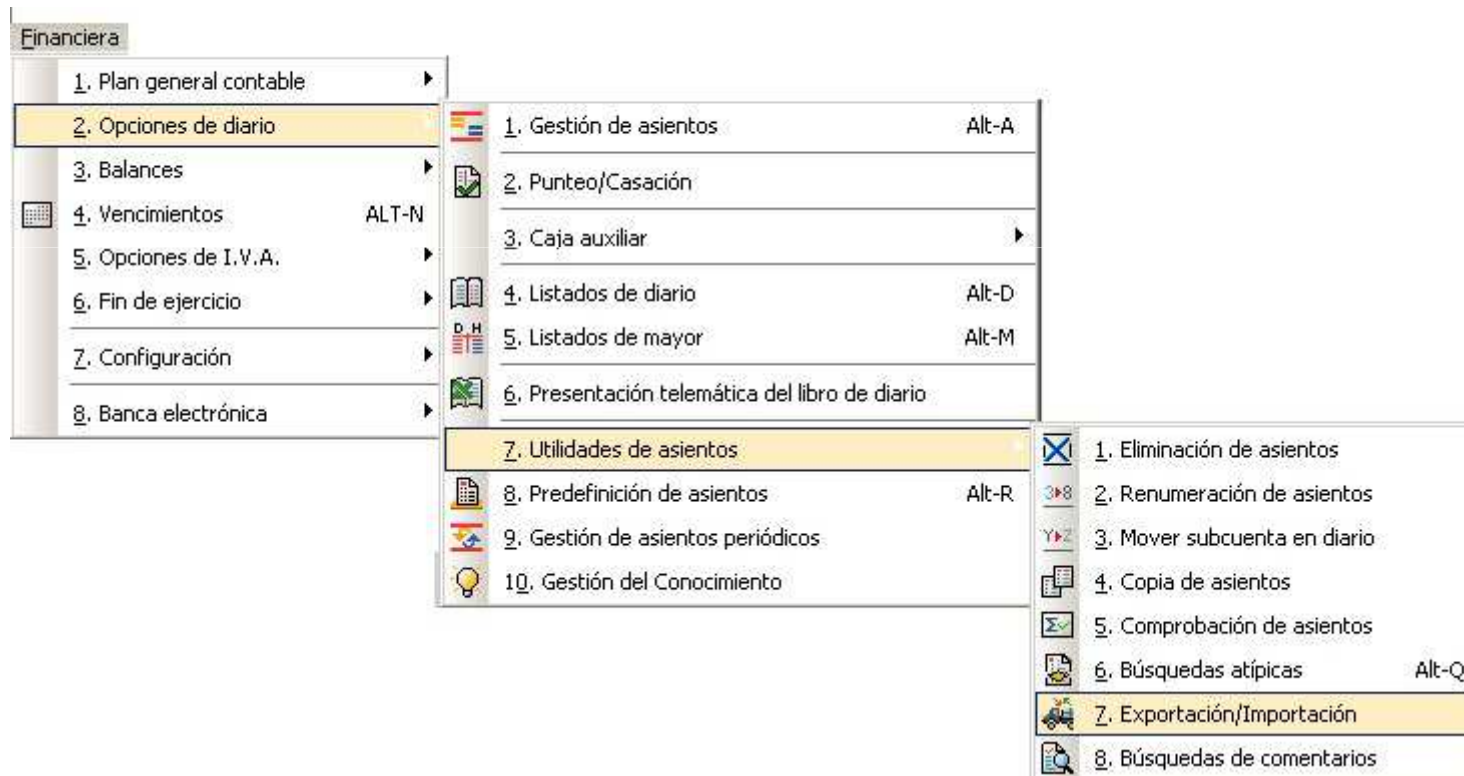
Financiera

1. Plan general contable
2. Opciones de diario
3. Balances
4. Vencimientos ALT-N
5. Opciones de I.V.A.
6. Fin de ejercicio
7. Configuración
8. Banca electrónica

1. Gestión de asientos Alt-A
2. Punteo/Casación
3. Caja auxiliar
4. Listados de diario Alt-D
5. Listados de mayor Alt-M
6. Presentación telemática del libro de diario
7. Utilidades de asientos
8. Predefinición de asientos Alt-R
9. Gestión de asientos periódicos
10. Gestión del Conocimiento

1. Eliminación de asientos
2. Renumeración de asientos
3. Mover subcuenta en diario
4. Copia de asientos
5. Comprobación de asientos
6. Búsquedas atípicas Alt-Q
7. Exportación/Importación
8. Búsquedas de comentarios